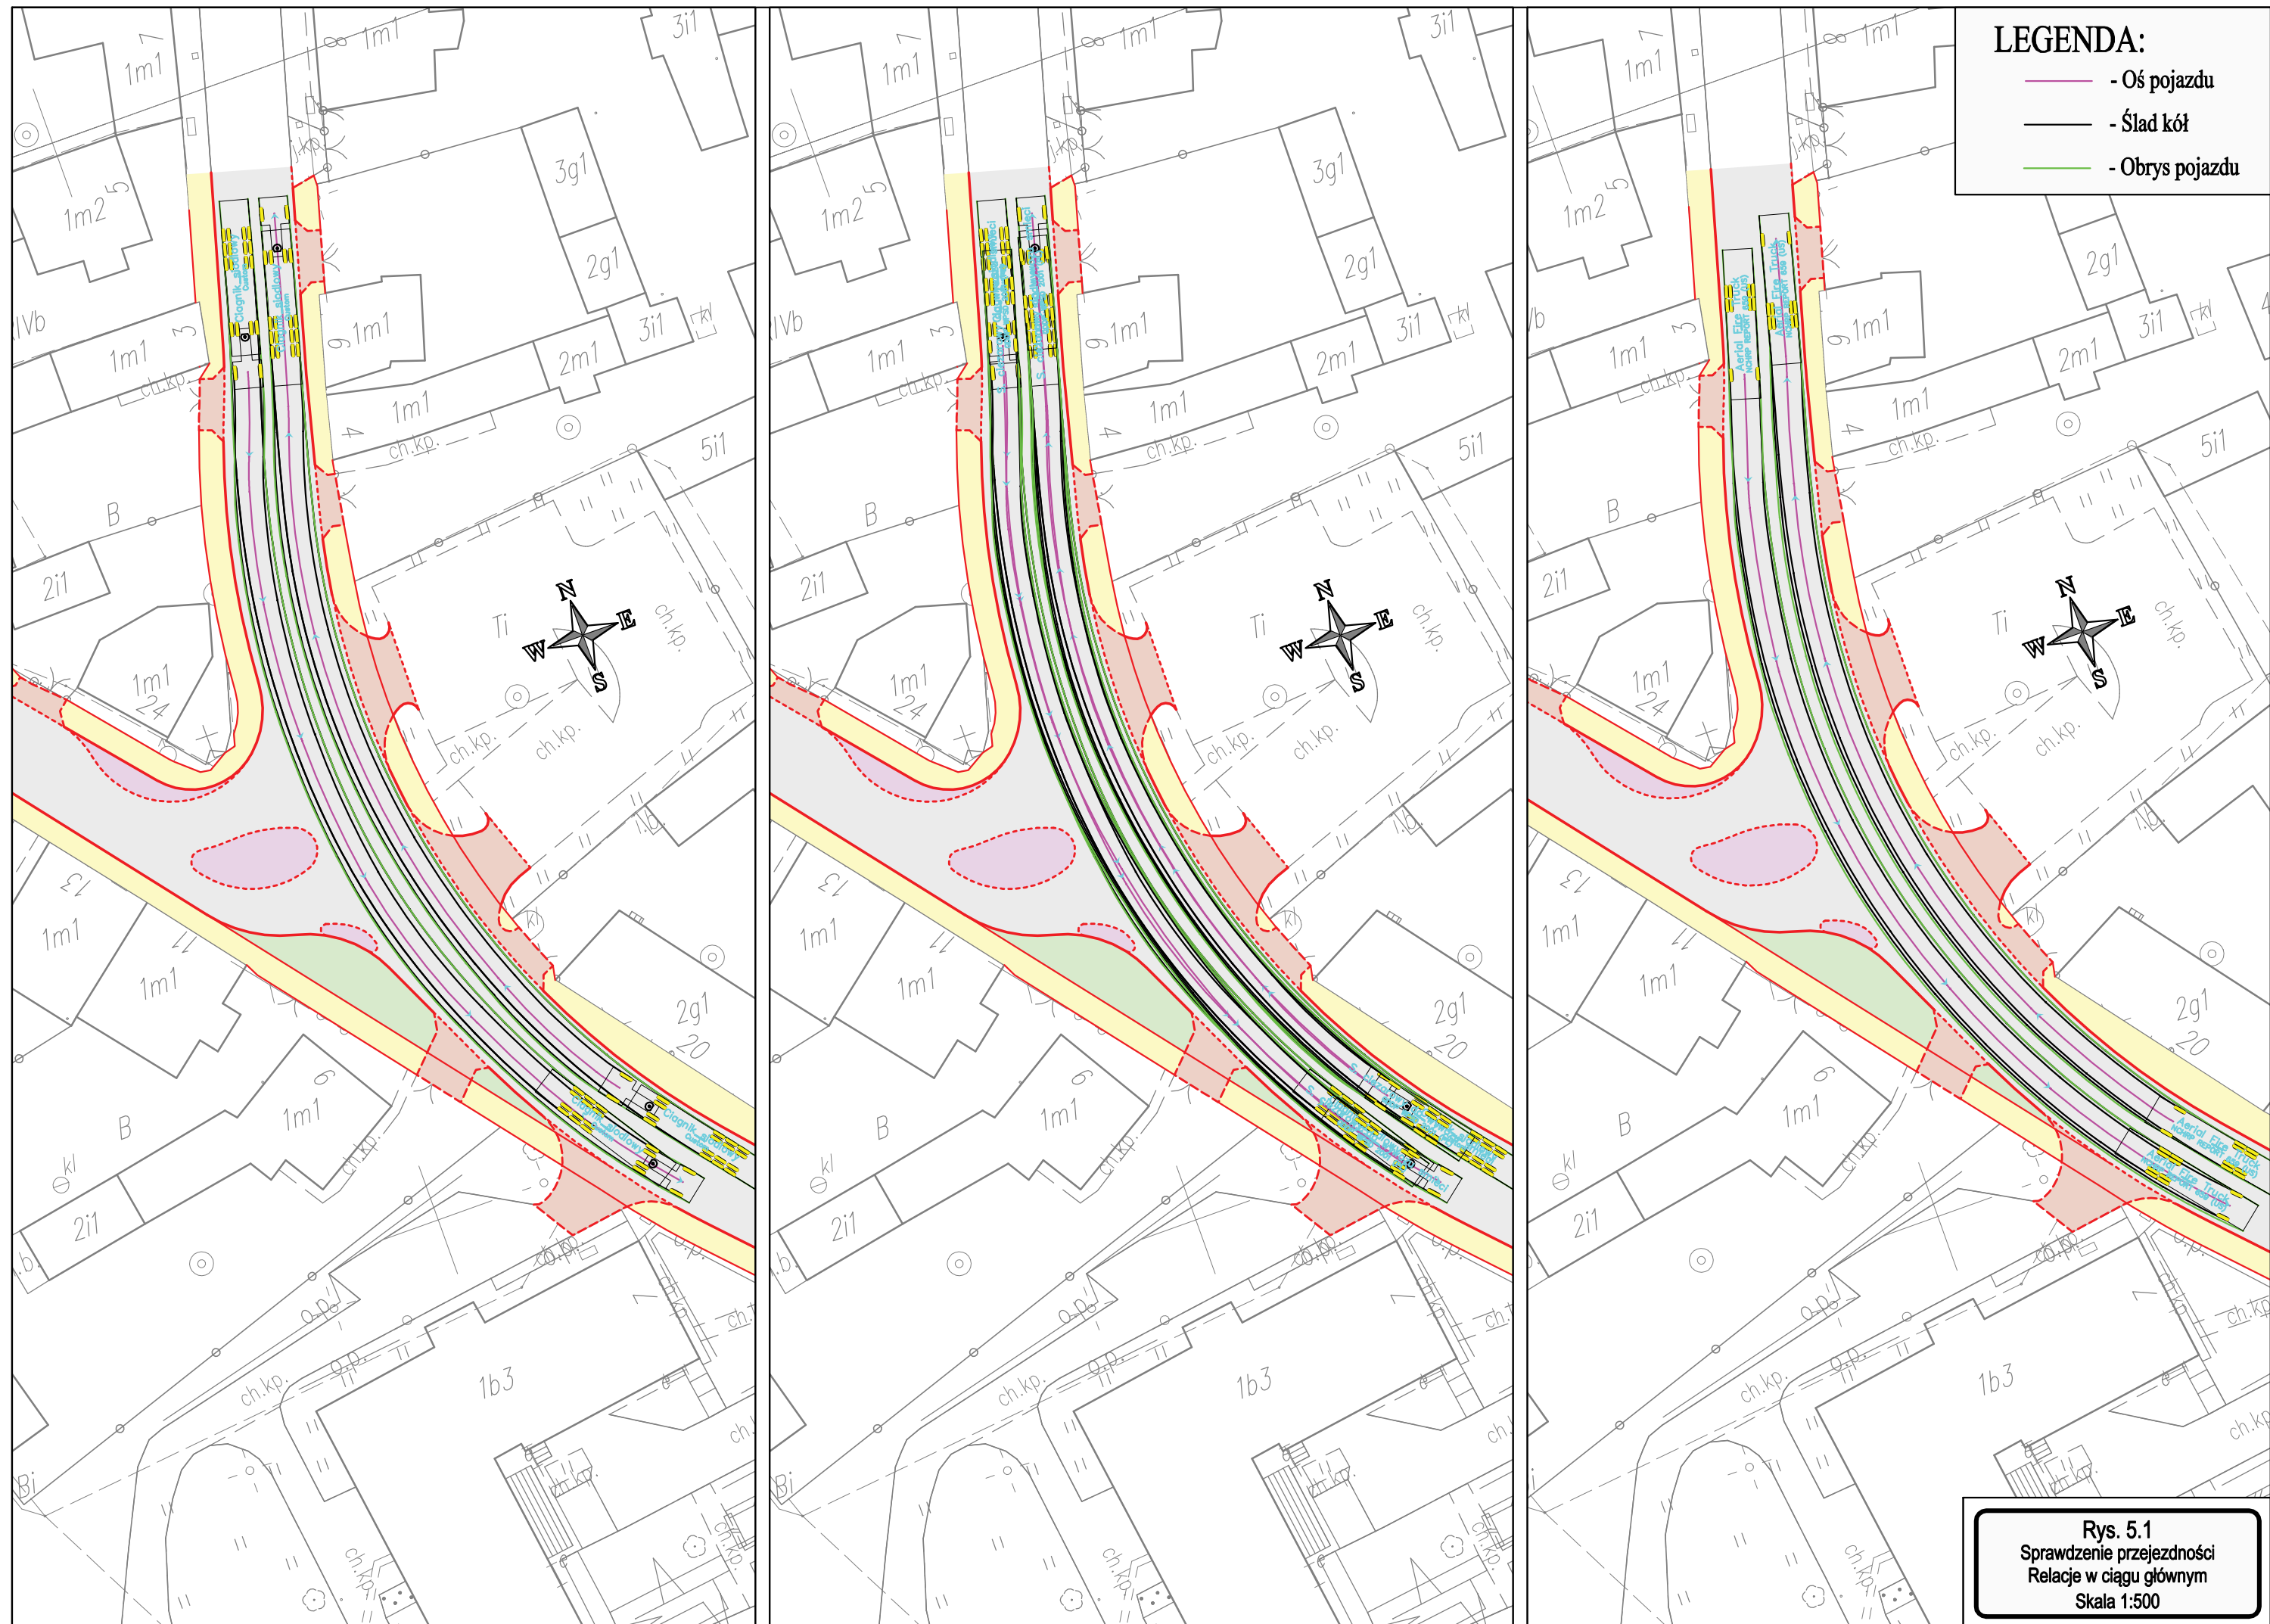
LEGENDA:
- Oś pojazdu
- Ślad kół
- Obrys pojazdu

Rys. 5.1
Sprawdzenie przejezdności
Relacje w ciągu głównym
Skala 1:500

1m1
1m1
1m2 5
3g1
2g1
3i1
IVb
1m1 3
9 1m1
2m1
3i1
ch.kp.
1m1
4
ch.kp.
5i1
B
2i1
Ti
ch.kp.
1m1 24
ch.kp.
ch.kp.
N
E
W
S
1m1
1m1
2g1 20
B
1m1 6
2i1
1b3
ch.kp.
o.p.
Ciągnik siodłowy
Aerial Fire Truck
Bi
kl